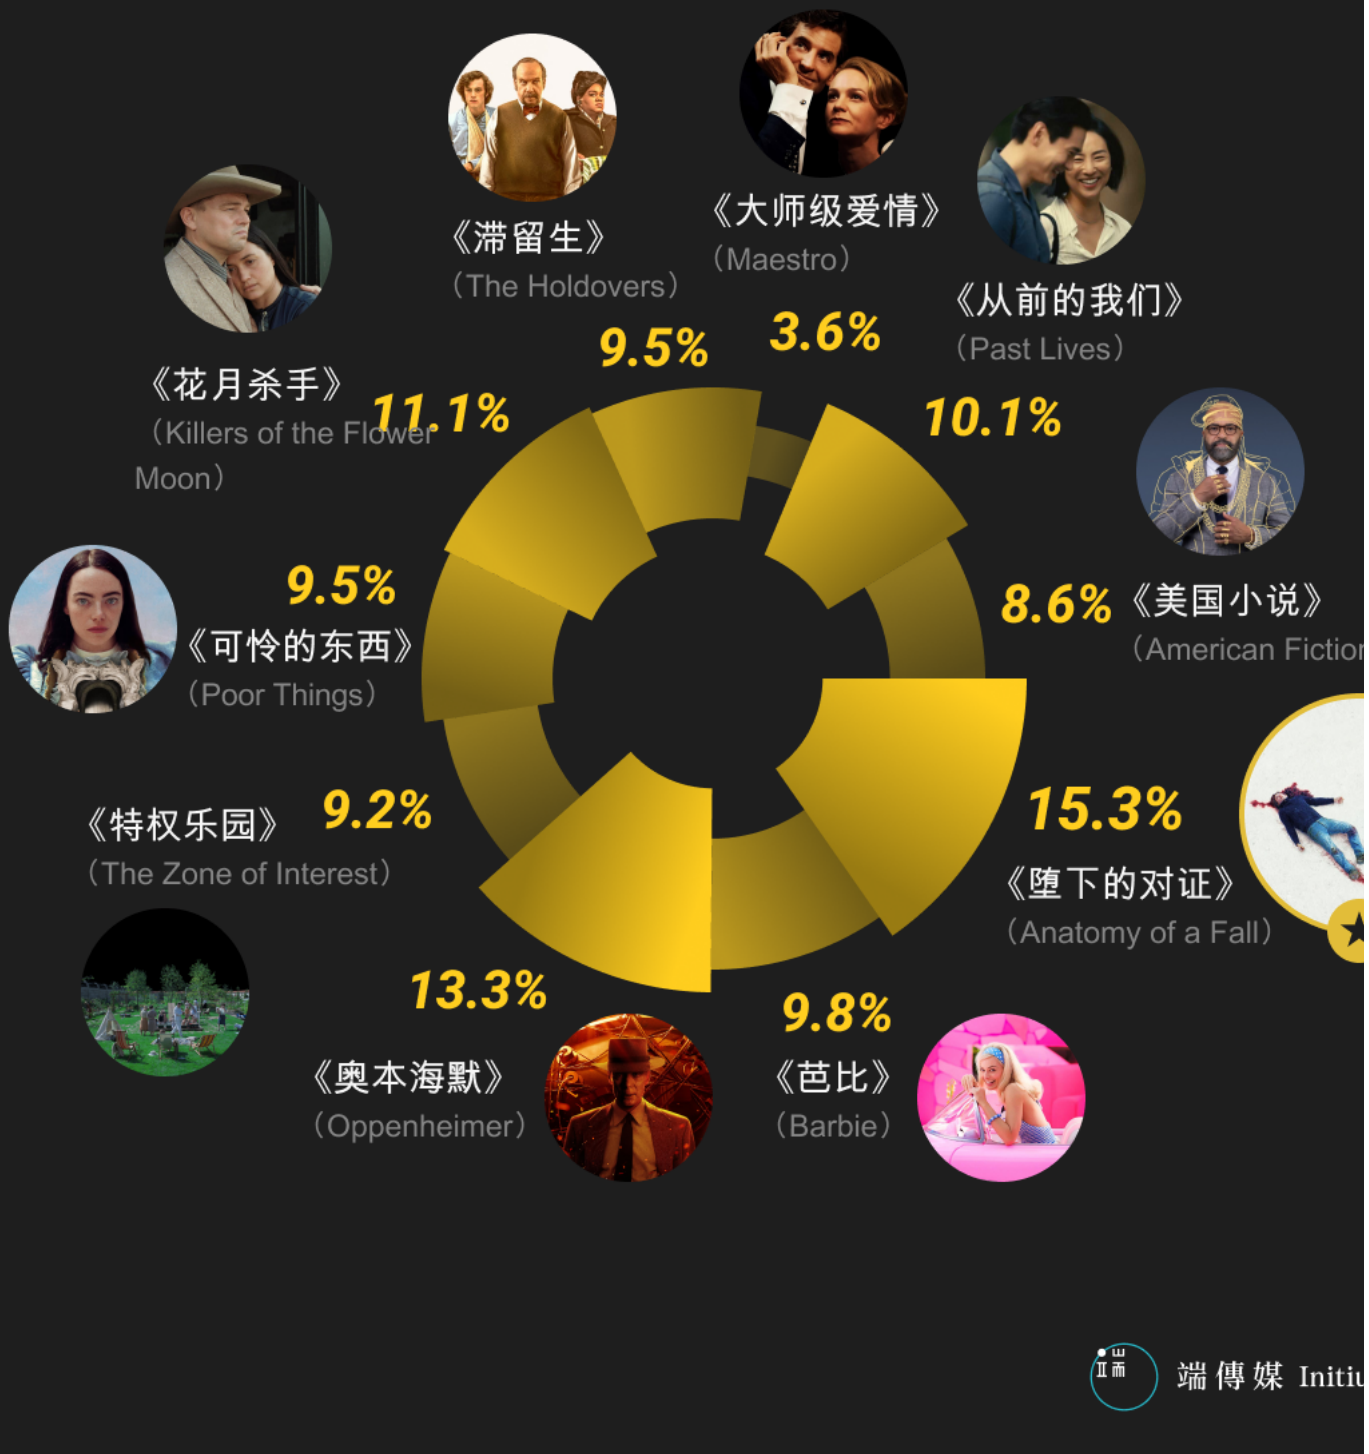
《滞留生》
（The Holdovers）

《大师级爱情》
（Maestro）

《从前的我们》
（Past Lives）

《花月杀手》
（Killers of the Flower Moon）

9.5%

3.6%

11.1%

10.1%

9.5%
《可怜的东西》
（Poor Things）

8.6% 《美国小说》
（American Fictio

《特权乐园》 9.2%
（The Zone of Interest）

15.3%
《堕下的对证》
（Anatomy of a Fall）

13.3%
《奥本海默》
（Oppenheimer）

9.8%
《芭比》
（Barbie）

端 傳 媒 Initiu